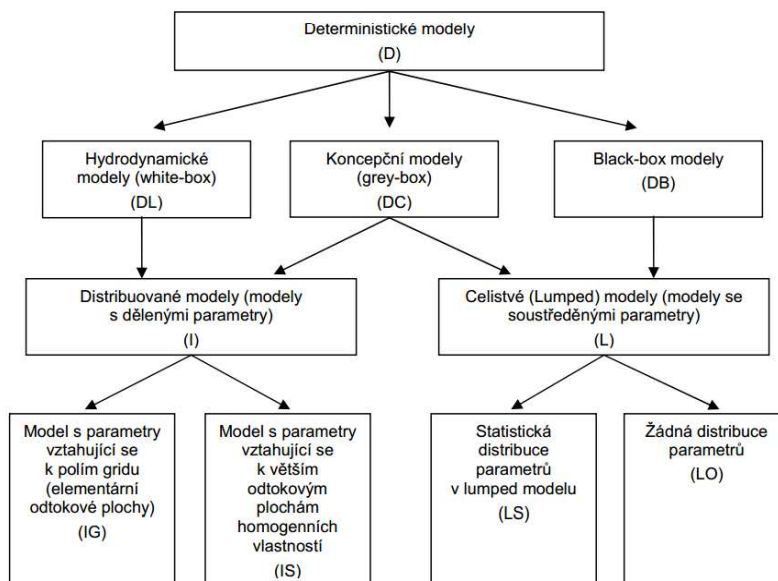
Deterministické modely
(D)

Hydrodynamické modely (white-box)
(DL)

Koncepční modely (grey-box)
(DC)

Black-box modely
(DB)

Distribuované modely (modely s dělenými parametry)
(I)

Celistvé (Lumped) modely (modely se soustředěnými parametry)
(L)

Model s parametry vztahující se k polím gridu (elementární odtokové plochy)
(IG)

Model s parametry vztahující se k větším odtokovým plochám homogenních vlastností
(IS)

Statistická distribuce parametrů v lumped modelu
(LS)

Žádná distribuce parametrů
(LO)